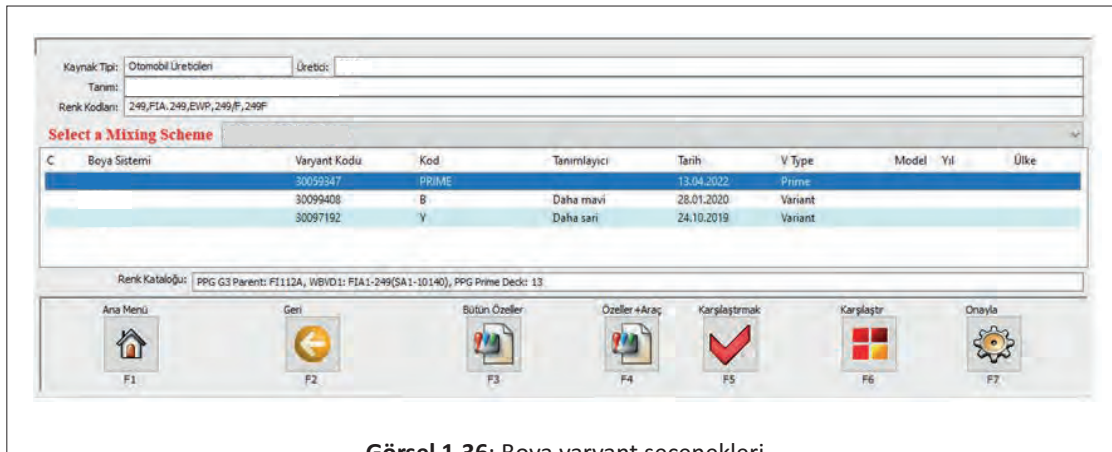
Kaynak Tipi: Otomobil Üreticileri
Üretici:
Tanım:
Renk Kodları: 249,FIA.249,EWP,249/F,249F

Select a Mixing Scheme

| C | Boya Sistemi | Varyant Kodu | Kod | Tanımlayıcı | Tarih | V Type | Model | Yıl | Ülke |
|---|---|---|---|---|---|---|---|---|---|
| | | 30059347 | PRIME | | 13.04.2022 | Prime | | | |
| | | 30099408 | B | Daha mavi | 28.01.2020 | Variant | | | |
| | | 30097192 | Y | Daha sari | 24.10.2019 | Variant | | | |

Renk Kataloğu: PPG G3 Parent: FI112A, WBVD1: FIA1-249(SA1-10140), PPG Prime Deck: 13

Ana Menü F1
Geri F2
Bütün Özeller F3
Özeller +Araç F4
Karşılaştırmak F5
Karşılaştır F6
Onayla F7

Görsel 1.36: Boya varyant seçenekleri